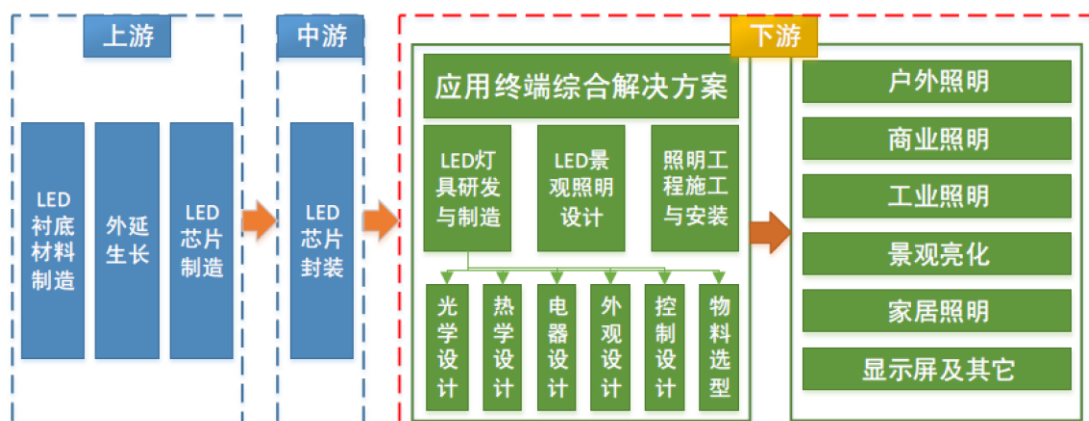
上游

LED衬底材料制造

外延生长

LED芯片制造

中游

LED芯片封装

下游

应用终端综合解决方案

LED灯具研发与制造

LED景观照明设计

照明工程施工与安装

光学设计

热学设计

电器设计

外观设计

控制设计

物料选型

户外照明

商业照明

工业照明

景观亮化

家居照明

显示屏及其它